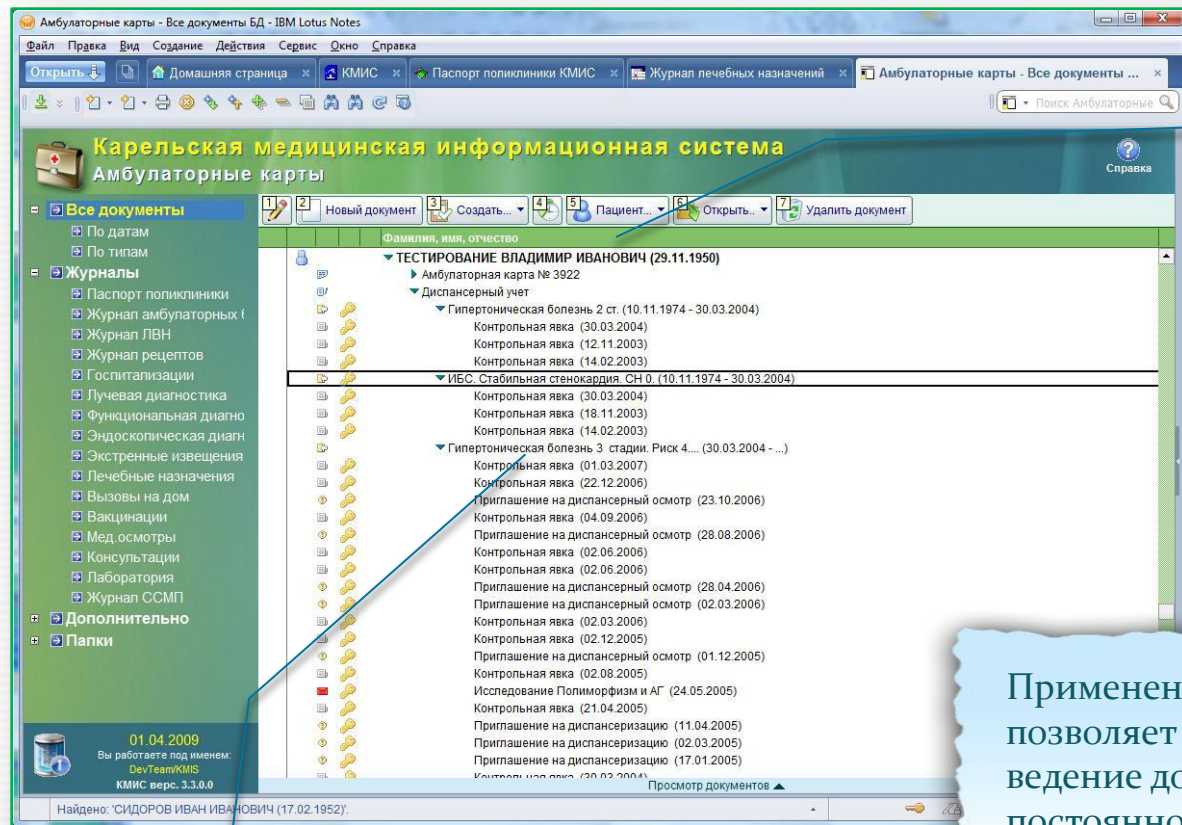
Амбулаторные карты - Все документы БД - IBM Lotus Notes

Файл Правка Вид Создание Действия Сервис Окно Справка

Открыть | Домашняя страница × | КМИС × | Паспорт поликлиники КМИС × | Журнал лечебных назначений × | Амбулаторные карты - Все документы ... ×

Поиск Амбулаторные

Карельская медицинская информационная система
Амбулаторные карты

Справка

Все документы
По датам
По типам
Журналы
Паспорт поликлиники
Журнал амбулаторных (
Журнал ЛВН
Журнал рецептов
Госпитализации
Лучевая диагностика
Функциональная диагно
Эндоскопическая диагн
Экстренные извещения
Лечебные назначения
Вызовы на дом
Вакцинации
Мед.осмотры
Консультации
Лаборатория
Журнал ССМП
Дополнительно
Папки

01.04.2009
Вы работаете под именем:
DevTeam/KMIS
КМИС верс. 3.3.0.0

1 | 2 Новый документ | 3 Создать... | 4 | 5 Пациент... | 6 Открыть... | 7 Удалить документ

Фамилия, имя, отчество

ТЕСТИРОВАНИЕ ВЛАДИМИР ИВАНОВИЧ (29.11.1950)
Амбулаторная карта № 3922
Диспансерный учет
Гипертоническая болезнь 2 ст. (10.11.1974 - 30.03.2004)
Контрольная явка (30.03.2004)
Контрольная явка (12.11.2003)
Контрольная явка (14.02.2003)
ИБС. Стабильная стенокардия. СН 0. (10.11.1974 - 30.03.2004)
Контрольная явка (30.03.2004)
Контрольная явка (18.11.2003)
Контрольная явка (14.02.2003)
Гипертоническая болезнь 3 стадии. Риск 4.... (30.03.2004 - ...)
Контрольная явка (01.03.2007)
Контрольная явка (22.12.2006)
Приглашение на диспансерный осмотр (23.10.2006)
Контрольная явка (04.09.2006)
Приглашение на диспансерный осмотр (28.08.2006)
Контрольная явка (02.06.2006)
Контрольная явка (02.06.2006)
Приглашение на диспансерный осмотр (28.04.2006)
Приглашение на диспансерный осмотр (02.03.2006)
Контрольная явка (02.03.2006)
Контрольная явка (02.12.2005)
Приглашение на диспансерный осмотр (01.12.2005)
Контрольная явка (02.08.2005)
Исследование Полиморфизм и АГ (24.05.2005)
Контрольная явка (21.04.2005)
Приглашение на диспансеризацию (11.04.2005)
Приглашение на диспансеризацию (02.03.2005)
Приглашение на диспансеризацию (17.01.2005)
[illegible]

Просмотр документов

Найдено: 'СИДОРОВ ИВАН ИВАНОВИЧ (17.02.1952)'.

Применен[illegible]
позволяет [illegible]
ведение до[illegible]
постоянно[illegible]